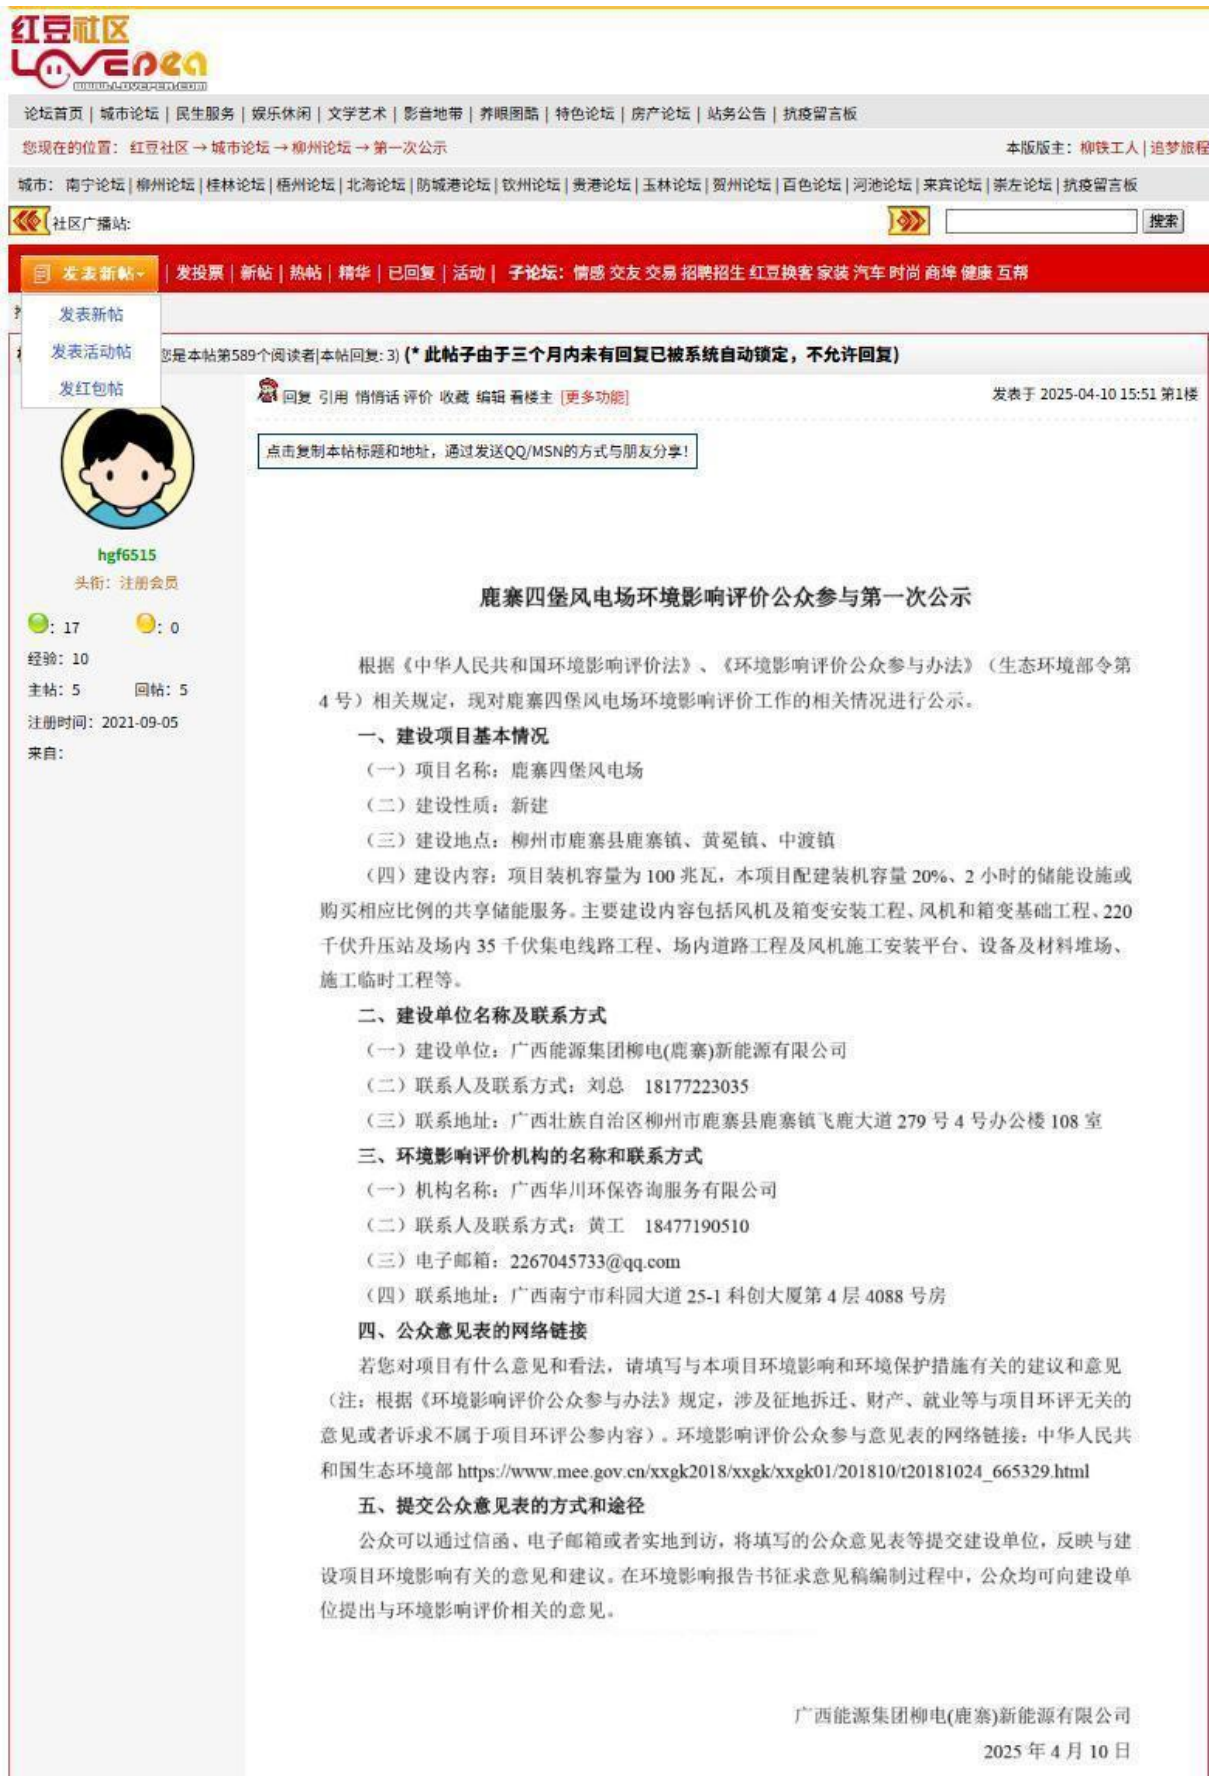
红豆社区
LOVEPEA
www.lovepea.com

论坛首页 | 城市论坛 | 民生服务 | 娱乐休闲 | 文学艺术 | 影音地带 | 养眼图酷 | 特色论坛 | 房产论坛 | 站务公告 | 抗疫留言板

您现在的位置：红豆社区 → 城市论坛 → 柳州论坛 → 第一次公示

本版版主：柳铁工人 | 追梦旅程

城市：南宁论坛 | 柳州论坛 | 桂林论坛 | 梧州论坛 | 北海论坛 | 防城港论坛 | 钦州论坛 | 贵港论坛 | 玉林论坛 | 贺州论坛 | 百色论坛 | 河池论坛 | 来宾论坛 | 崇左论坛 | 抗疫留言板

社区广播站:

搜索

发表新帖 | 发投票 | 新帖 | 热帖 | 精华 | 已回复 | 活动 | 子论坛：情感 交友 交易 招聘招生 红豆换客 家装 汽车 时尚 商埠 健康 互帮

发表新帖
发表活动帖
发红包帖

您是本帖第589个阅读者|本帖回复: 3) (* 此帖子由于三个月内未有回复已被系统自动锁定，不允许回复)

回复 引用 悄悄话 评价 收藏 编辑 看楼主 [更多功能]

发表于 2025-04-10 15:51 第1楼

点击复制本帖标题和地址，通过发送QQ/MSN的方式与朋友分享!

hgf6515
头衔：注册会员
: 17　: 0
经验：10
主帖：5　回帖：5
注册时间：2021-09-05
来自：

鹿寨四堡风电场环境影响评价公众参与第一次公示

根据《中华人民共和国环境影响评价法》、《环境影响评价公众参与办法》（生态环境部令第4号）相关规定，现对鹿寨四堡风电场环境影响评价工作的相关情况进行公示。

一、建设项目基本情况
（一）项目名称：鹿寨四堡风电场
（二）建设性质：新建
（三）建设地点：柳州市鹿寨县鹿寨镇、黄冕镇、中渡镇
（四）建设内容：项目装机容量为 100 兆瓦，本项目配建装机容量 20%、2 小时的储能设施或购买相应比例的共享储能服务。主要建设内容包括风机及箱变安装工程、风机和箱变基础工程、220 千伏升压站及场内 35 千伏集电线路工程、场内道路工程及风机施工安装平台、设备及材料堆场、施工临时工程等。

二、建设单位名称及联系方式
（一）建设单位：广西能源集团柳电(鹿寨)新能源有限公司
（二）联系人及联系方式：刘总　18177223035
（三）联系地址：广西壮族自治区柳州市鹿寨县鹿寨镇飞鹿大道 279 号 4 号办公楼 108 室

三、环境影响评价机构的名称和联系方式
（一）机构名称：广西华川环保咨询服务有限公司
（二）联系人及联系方式：黄工　18477190510
（三）电子邮箱：2267045733@qq.com
（四）联系地址：广西南宁市科园大道 25-1 科创大厦第 4 层 4088 号房

四、公众意见表的网络链接
若您对项目有什么意见和看法，请填写与本项目环境影响和环境保护措施有关的建议和意见（注：根据《环境影响评价公众参与办法》规定，涉及征地拆迁、财产、就业等与项目环评无关的意见或者诉求不属于项目环评公参内容）。环境影响评价公众参与意见表的网络链接：中华人民共和国生态环境部 https://www.mee.gov.cn/xxgk2018/xxgk/xxgk01/201810/t20181024_665329.html

五、提交公众意见表的方式和途径
公众可以通过信函、电子邮箱或者实地到访，将填写的公众意见表等提交建设单位，反映与建设项目环境影响有关的意见和建议。在环境影响报告书征求意见稿编制过程中，公众均可向建设单位提出与环境影响评价相关的意见。

广西能源集团柳电(鹿寨)新能源有限公司
2025 年 4 月 10 日